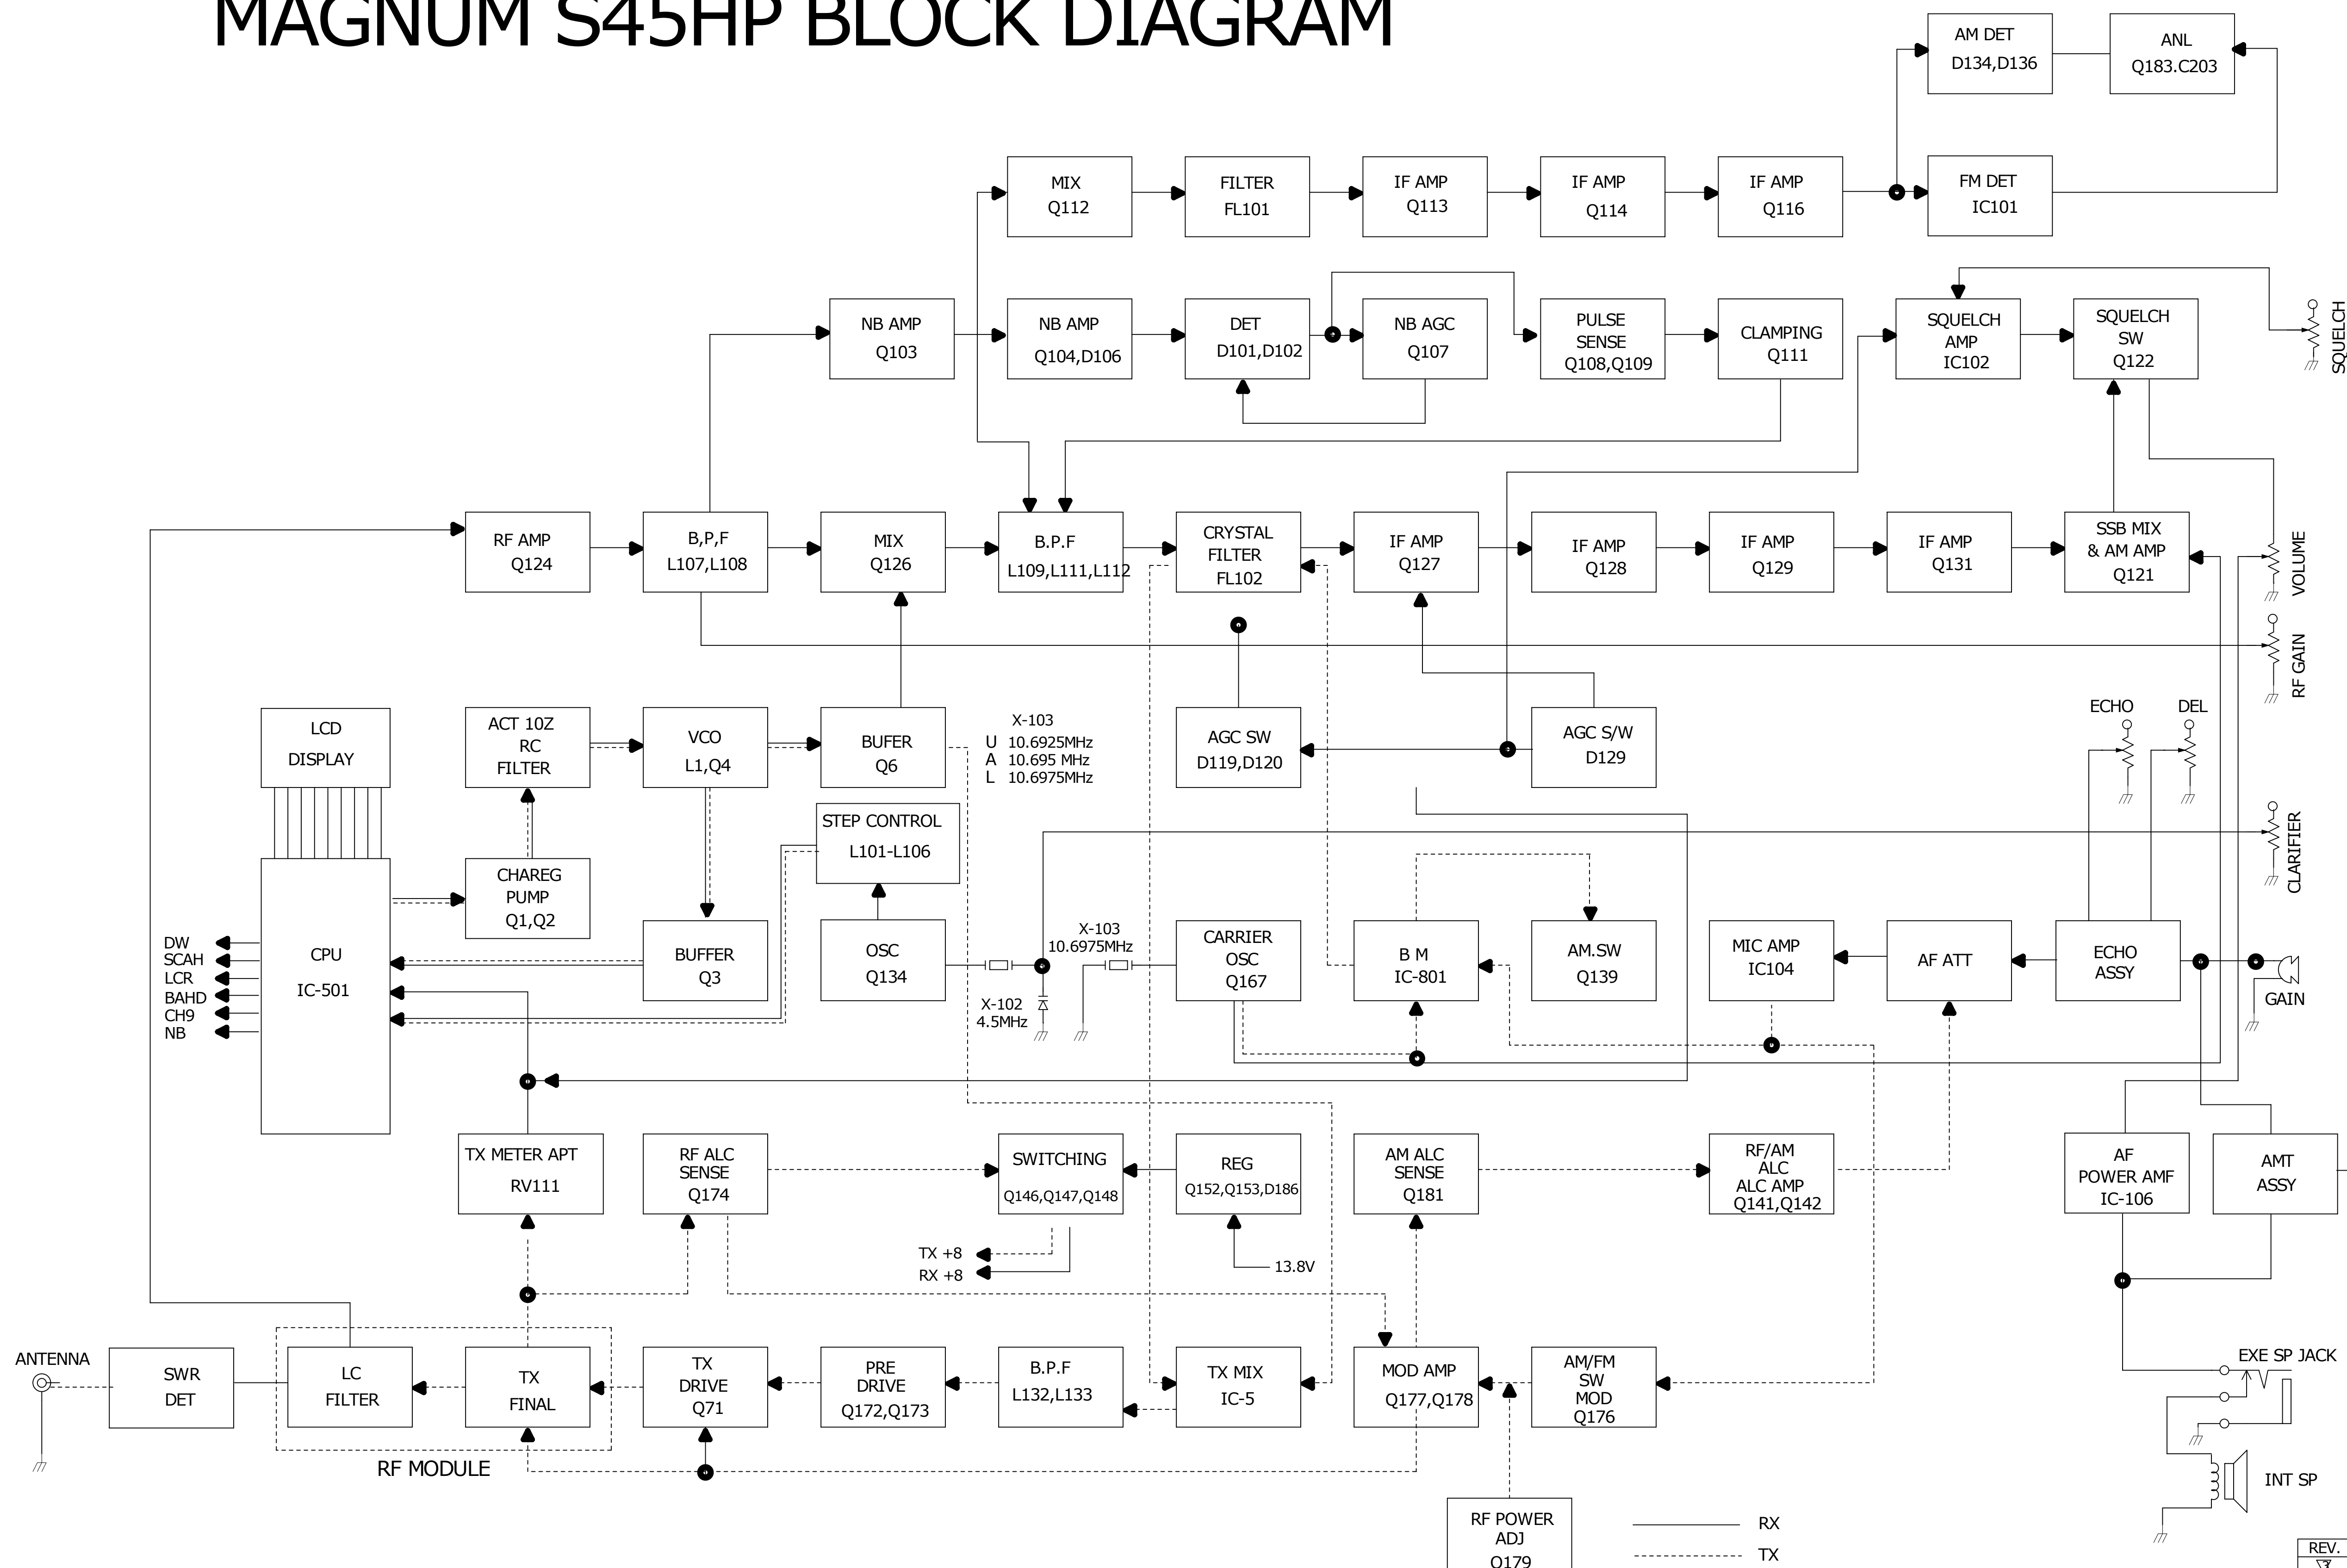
MAGNUM S45HP BLOCK DIAGRAM

AM DET
D134,D136

ANL
Q183.C203

MIX
Q112

FILTER
FL101

IF AMP
Q113

IF AMP
Q114

IF AMP
Q116

FM DET
IC101

NB AMP
Q103

NB AMP
Q104,D106

DET
D101,D102

NB AGC
Q107

PULSE
SENSE
Q108,Q109

CLAMPING
Q111

SQUELCH
AMP
IC102

SQUELCH
SW
Q122

SQUELCH

RF AMP
Q124

B,P,F
L107,L108

MIX
Q126

B.P.F
L109,L111,L112

CRYSTAL
FILTER
FL102

IF AMP
Q127

IF AMP
Q128

IF AMP
Q129

IF AMP
Q131

SSB MIX
& AM AMP
Q121

VOLUME

RF GAIN

LCD
DISPLAY

ACT 10Z
RC
FILTER

VCO
L1,Q4

BUFER
Q6

X-103
U 10.6925MHz
A 10.695 MHz
L 10.6975MHz

AGC SW
D119,D120

AGC S/W
D129

ECHO

DEL

STEP CONTROL
L101-L106

CLARIFIER

CHAREG
PUMP
Q1,Q2

DW
SCAH
LCR
BAHD
CH9
NB

CPU
IC-501

BUFFER
Q3

OSC
Q134

X-103
10.6975MHz

X-102
4.5MHz

CARRIER
OSC
Q167

B M
IC-801

AM.SW
Q139

MIC AMP
IC104

AF ATT

ECHO
ASSY

GAIN

TX METER APT
RV111

RF ALC
SENSE
Q174

SWITCHING
Q146,Q147,Q148

REG
Q152,Q153,D186

AM ALC
SENSE
Q181

RF/AM
ALC
ALC AMP
Q141,Q142

AF
POWER AMF
IC-106

AMT
ASSY

TX +8
RX +8

13.8V

ANTENNA

SWR
DET

LC
FILTER

TX
FINAL

TX
DRIVE
Q71

PRE
DRIVE
Q172,Q173

B.P.F
L132,L133

TX MIX
IC-5

MOD AMP
Q177,Q178

AM/FM
SW
MOD
Q176

EXE SP JACK

RF MODULE

INT SP

RF POWER
ADJ
Q179

RX
TX

REV.